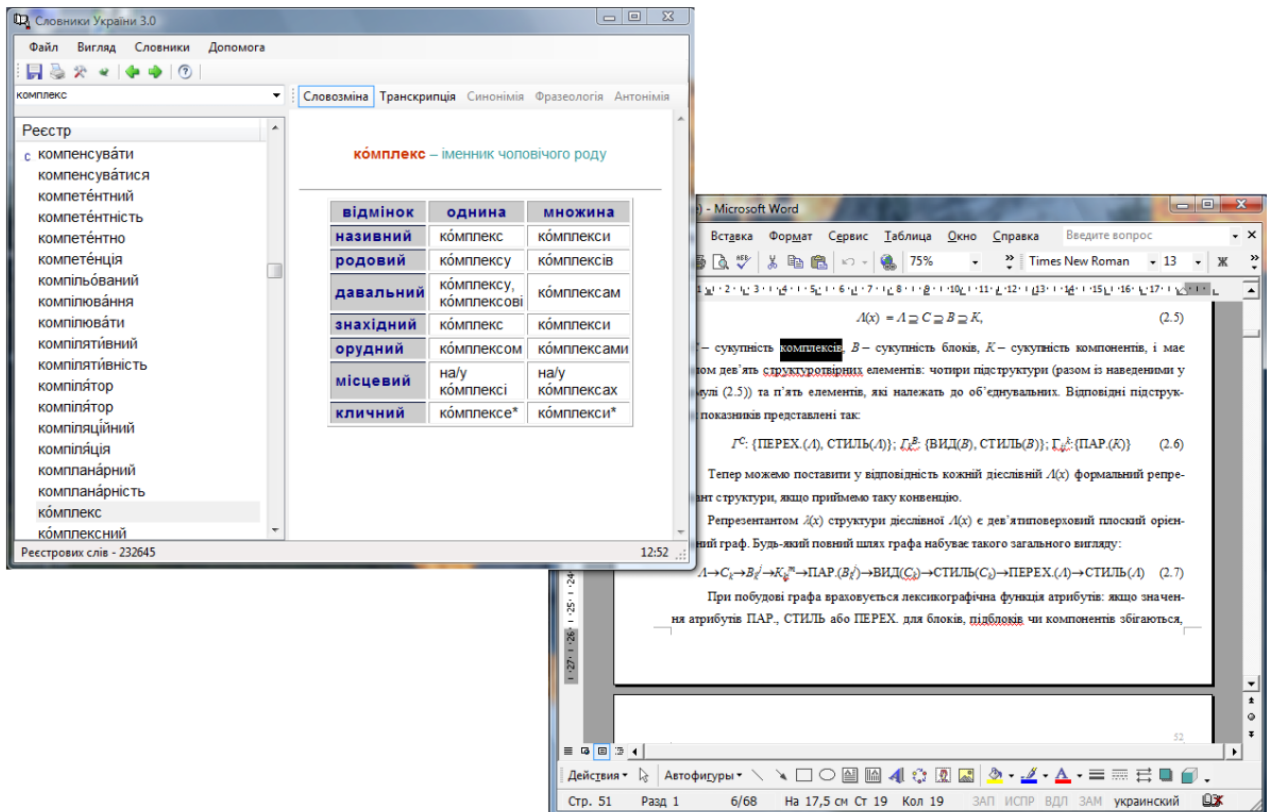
Словники України 3.0

Файл Вигляд Словники Допомога

комплекс

Реєстр

компенсува́ти
компенсува́тися
компете́нтний
компете́нтність
компете́нтно
компете́нція
компільо́ваний
компілюва́ння
компілюва́ти
компіляти́вний
компіляти́вність
компіля́тор
компіля́тор
компіляці́йний
компіля́ція
компланáрний
компланáрність
ко́мплекс
ко́мплексний

Реєстрових слів - 232645

Словозміна Транскрипція Синонімія Фразеологія Антонімія

ко́мплекс – іменник чоловічого роду

| відмінок | однина | множина |
|---|---|---|
| називний | ко́мплекс | ко́мплекси |
| родовий | ко́мплексу | ко́мплексів |
| давальний | ко́мплексу, ко́мплексові | ко́мплексам |
| знахідний | ко́мплекс | ко́мплекси |
| орудний | ко́мплексом | ко́мплексами |
| місцевий | на/у ко́мплексі | на/у ко́мплексах |
| кличний | ко́мплексе* | ко́мплекси* |

12:52

) - Microsoft Word

Вставка Формат Сервис Таблица Окно Справка Введите вопрос

75% Times New Roman 13 Ж

$\Lambda(x) = \Lambda \supseteq C \supseteq B \supseteq K$, (2.5)

– сукупність комплексів, $B$ – сукупність блоків, $K$ – сукупність компонентів, і має ом дев'ять структуротвірних елементів: чотири підструктури (разом із наведеними у улі (2.5)) та п'ять елементів, які належать до об'єднувальних. Відповідні підструк- показників представлені так:

$\Gamma^C$: {ПЕРЕХ.($\Lambda$), СТИЛЬ($\Lambda$)}; $\Gamma_c^B$: {ВИД($B$), СТИЛЬ($B$)}; $\Gamma_{cb}^k$:{ПАР.($K$)} (2.6)

Тепер можемо поставити у відповідність кожній дієслівній $\Lambda(x)$ формальний репре- нт структури, якщо приймемо таку конвенцію.

Репрезентантом $\dot{\Lambda}(x)$ структури дієслівної $\Lambda(x)$ є дев'ятиповерховий плоский орієн- ний граф. Будь-який повний шлях графа набуває такого загального вигляду:

$\Lambda \to C_k \to B_l^j \to K_q^m \to$ПАР.($B_l^j$)$\to$ВИД($C_k$)$\to$СТИЛЬ($C_k$)$\to$ПЕРЕХ.($\Lambda$)$\to$СТИЛЬ($\Lambda$) (2.7)

При побудові графа враховується лексикографічна функція атрибутів: якщо значення атрибутів ПАР., СТИЛЬ або ПЕРЕХ. для блоків, підблоків чи компонентів збігаються,

52

Действия Автофигуры

Стр. 51 Разд 1 6/68 На 17,5 см Ст 19 Кол 19 ЗАП ИСПР ВДЛ ЗАМ украинский